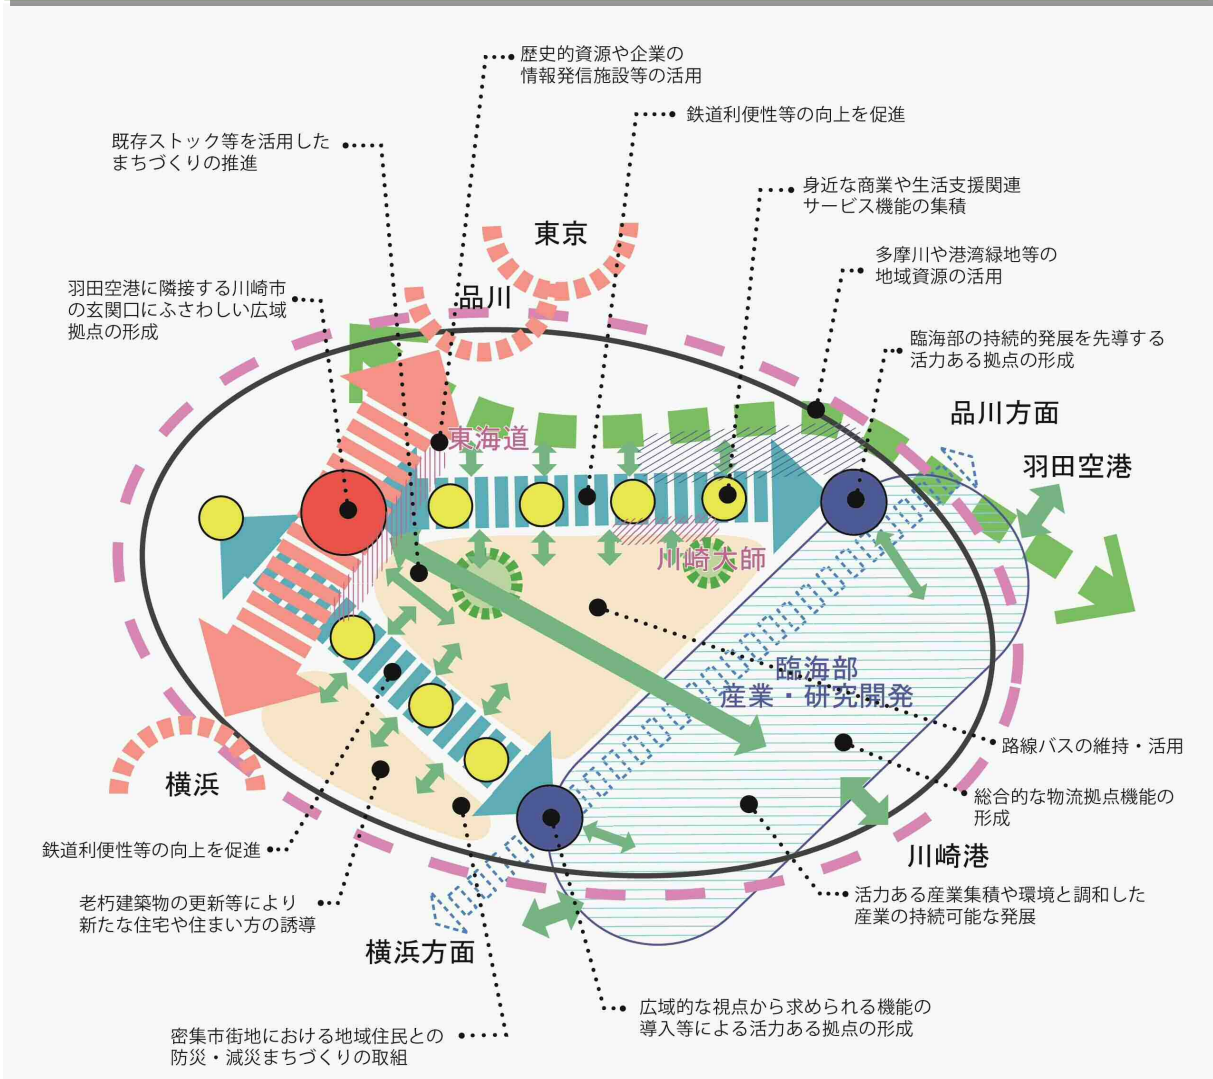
歴史的資源や企業の情報発信施設等の活用

鉄道利便性等の向上を促進

既存ストック等を活用したまちづくりの推進

身近な商業や生活支援関連サービス機能の集積

東京

多摩川や港湾緑地等の地域資源の活用

羽田空港に隣接する川崎市の玄関口にふさわしい広域拠点の形成

品川

臨海部の持続的発展を先導する活力ある拠点の形成

品川方面

東海道

羽田空港

川崎大師

臨海部
産業・研究開発

路線バスの維持・活用

総合的な物流拠点機能の形成

横浜

川崎港

鉄道利便性等の向上を促進

老朽建築物の更新等により新たな住宅や住まい方の誘導

活力ある産業集積や環境と調和した産業の持続可能な発展

横浜方面

広域的な視点から求められる機能の導入等による活力ある拠点の形成

密集市街地における地域住民との防災・減災まちづくりの取組